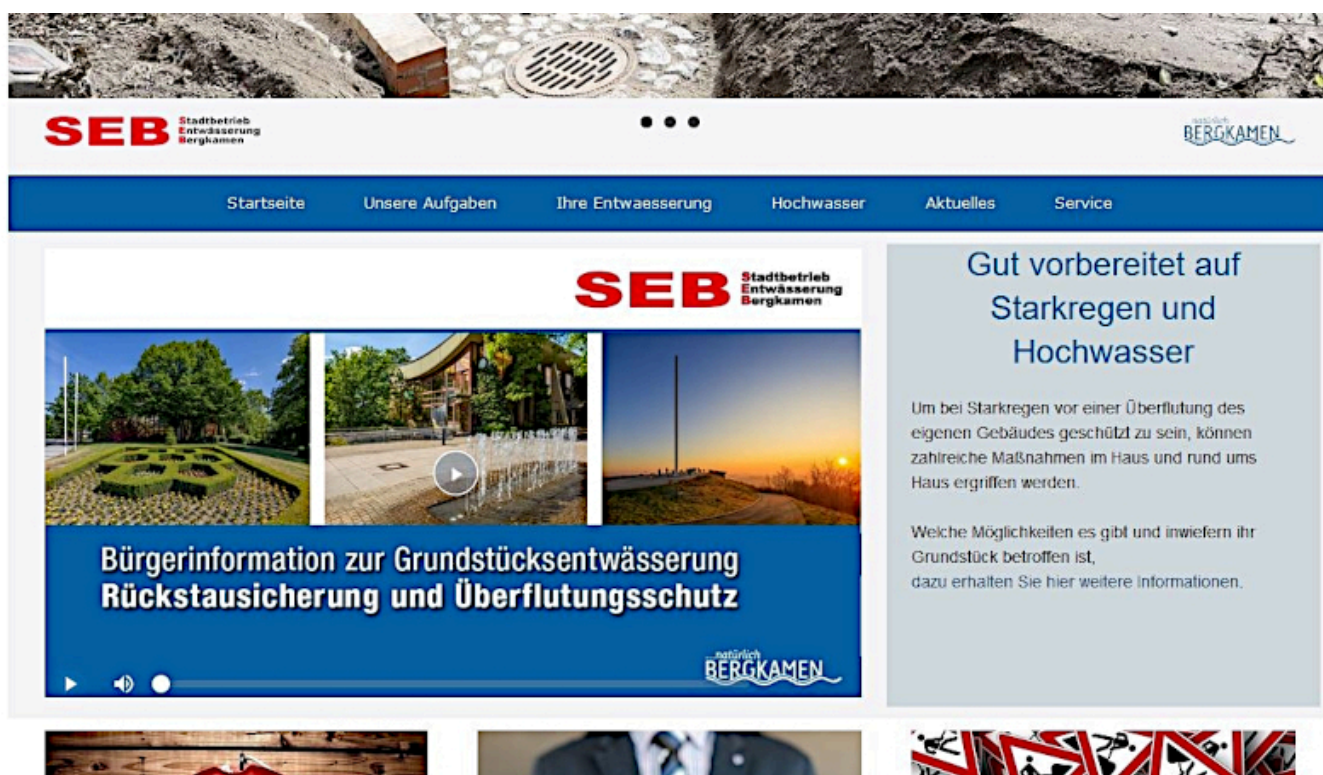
SEB Stadtbetrieb Entwässerung Bergkamen

natürlich BERGKAMEN

Startseite Unsere Aufgaben Ihre Entwaesserung Hochwasser Aktuelles Service

SEB Stadtbetrieb Entwässerung Bergkamen

Bürgerinformation zur Grundstücksentwässerung
Rückstausicherung und Überflutungsschutz

natürlich BERGKAMEN

Gut vorbereitet auf Starkregen und Hochwasser

Um bei Starkregen vor einer Überflutung des eigenen Gebäudes geschützt zu sein, können zahlreiche Maßnahmen im Haus und rund ums Haus ergriffen werden.

Welche Möglichkeiten es gibt und inwiefern ihr Grundstück betroffen ist, dazu erhalten Sie hier weitere Informationen.